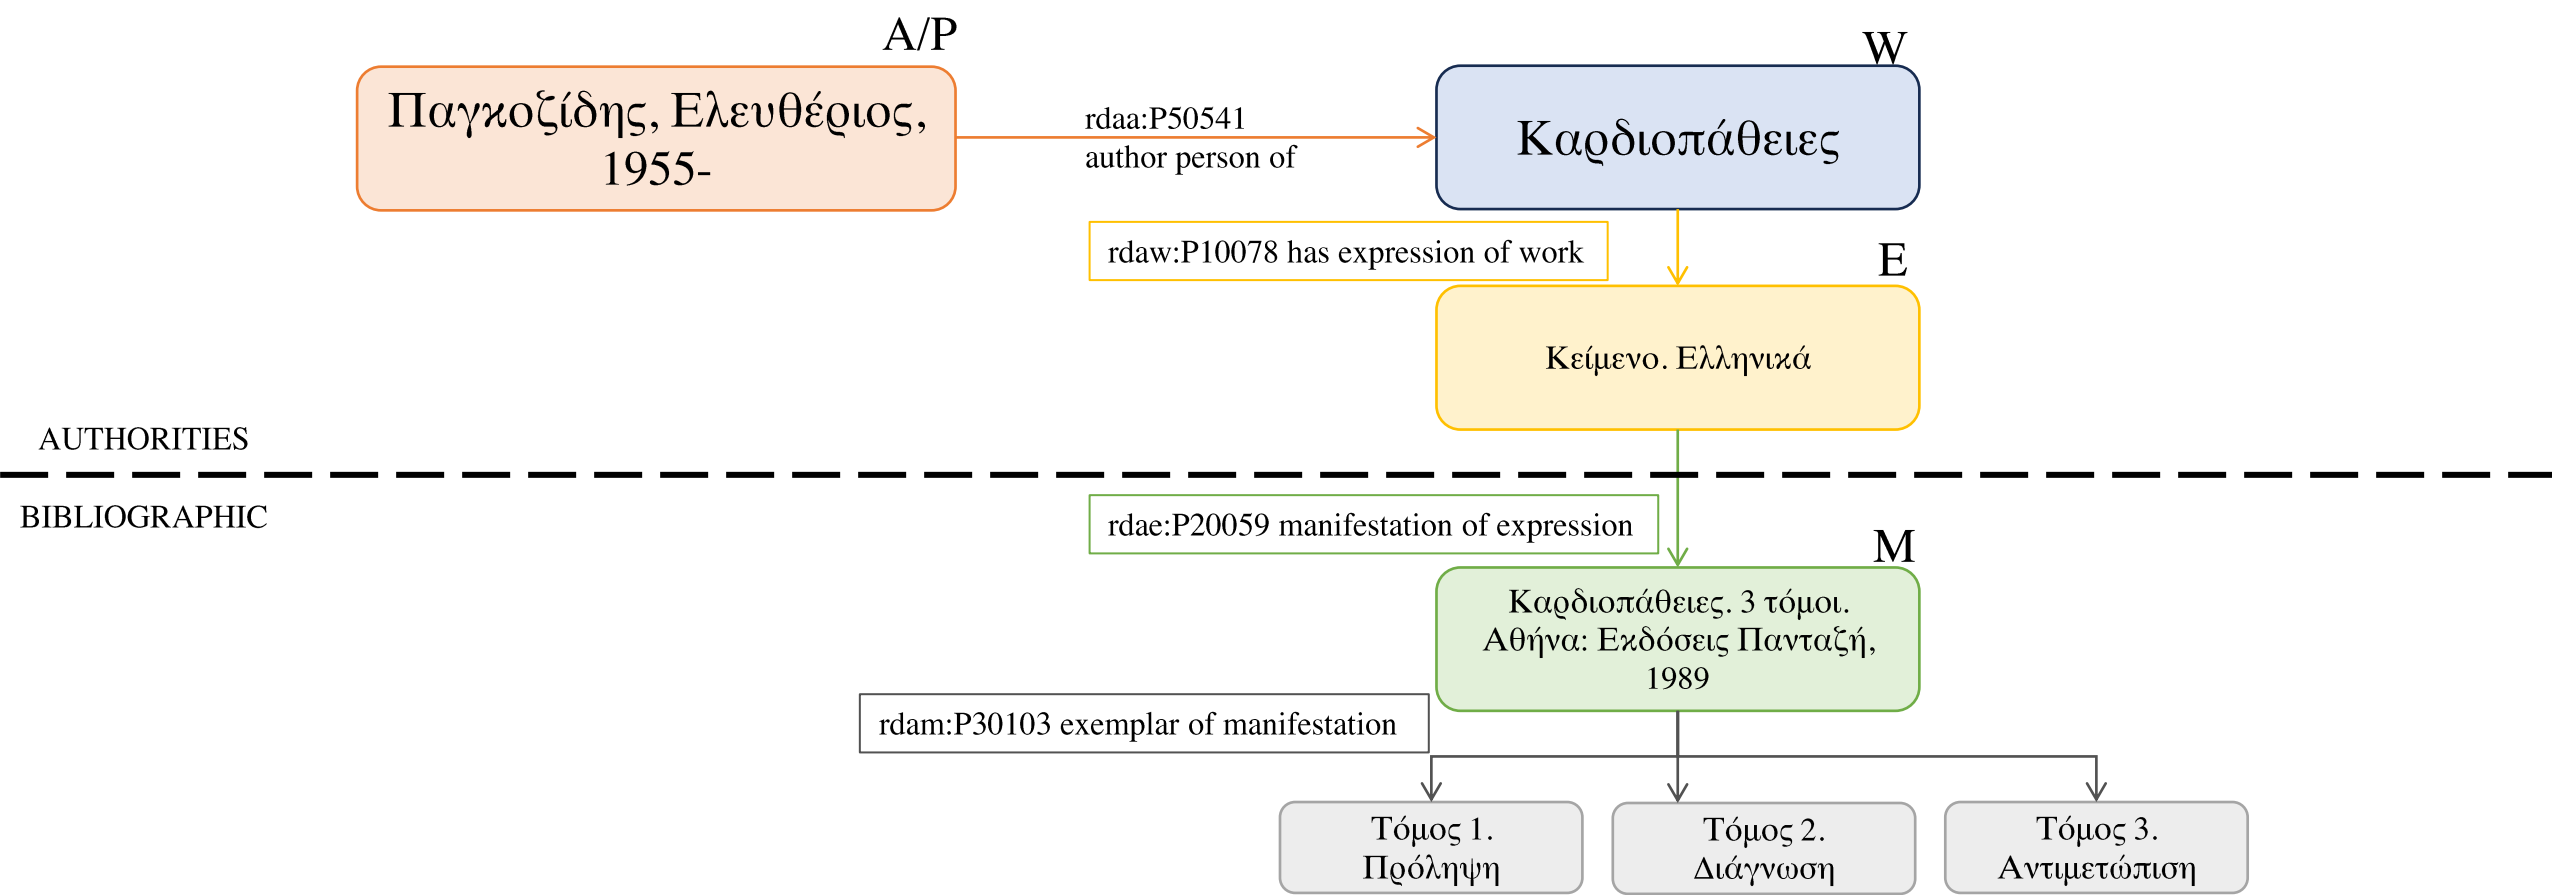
A/P

Παγκοζίδης, Ελευθέριος, 1955-

rdaa:P50541
author person of

W

Καρδιοπάθειες

rdaw:P10078 has expression of work

E

Κείμενο. Ελληνικά

AUTHORITIES

BIBLIOGRAPHIC

rdae:P20059 manifestation of expression

M

Καρδιοπάθειες. 3 τόμοι. Αθήνα: Εκδόσεις Πανταζή, 1989

rdam:P30103 exemplar of manifestation

Τόμος 1. Πρόληψη

Τόμος 2. Διάγνωση

Τόμος 3. Αντιμετώπιση